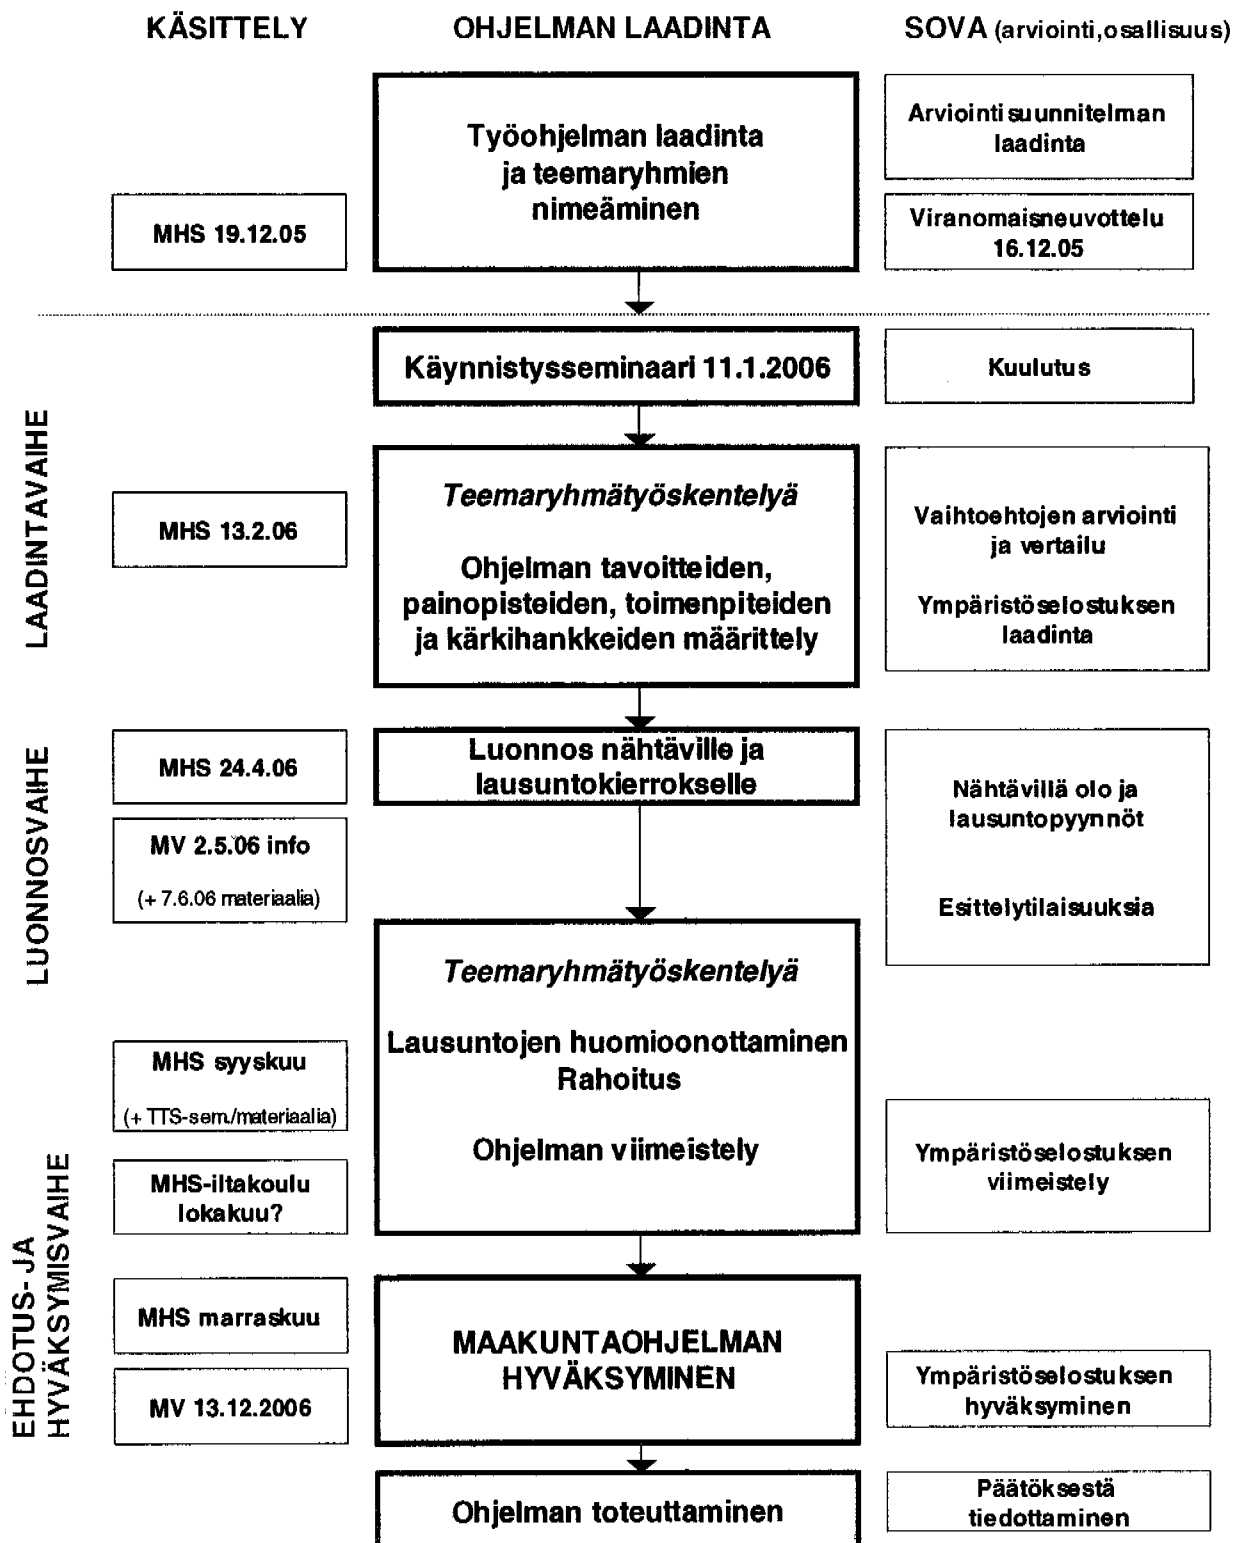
KÄSITTELY

OHJELMAN LAADINTA

SOVA (arviointi,osallisuus)

Työohjelman laadinta ja teemaryhmien nimeäminen

Arviointi suunnitelman laadinta

MHS 19.12.05

Viranomaisneuvottelu 16.12.05

Käynnistysseminaari 11.1.2006

Kuulutus

LAADINTAVAIHE

MHS 13.2.06

Teemaryhmätyöskentelyä

Ohjelman tavoitteiden, painopisteiden, toimenpiteiden ja kärkihankkeiden määrittely

Vaihtoehtojen arviointi ja vertailu

Ympäristöselostuksen laadinta

LUONNOSVAIHE

MHS 24.4.06

Luonnos nähtäville ja lausuntokierrokselle

MV 2.5.06 info

(+ 7.6.06 materiaalia)

Nähtävillä olo ja lausuntopyynnöt

Esittelytilaisuuksia

Teemaryhmätyöskentelyä

Lausuntojen huomioonottaminen Rahoitus

Ohjelman viimeistely

MHS syyskuu

(+ TTS-sem./materiaalia)

Ympäristöselostuksen viimeistely

MHS-iltakoulu lokakuu?

EHDOTUS- JA HYVÄKSYMISVAIHE

MHS marraskuu

MAAKUNTAOHJELMAN HYVÄKSYMINEN

MV 13.12.2006

Ympäristöselostuksen hyväksyminen

Ohjelman toteuttaminen

Päätöksestä tiedottaminen